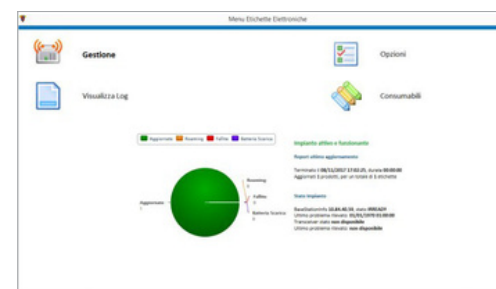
Menu Etichette Elettroniche

Gestione

Opzioni

Visualizza Log

Consumabili

Aggiornato Running Fallito Batteria Scarica

Running
0
Fallito
0
Batteria Scarica
0

Aggiornato
3

Impianto attivo e funzionante

Report ultimo aggiornamento

Terminato il 08/11/2017 17:02:25, durata 00:00:00
Aggiornati 3 prodotti, per un totale di 3 etichette

Stato impianto

BaseStationInfo 10.84.40.56, stato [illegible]
Ultimo problema rilevato: 01/01/1970 01:00:00
Transceiver stato non disponibile
Ultimo problema rilevato: non disponibile